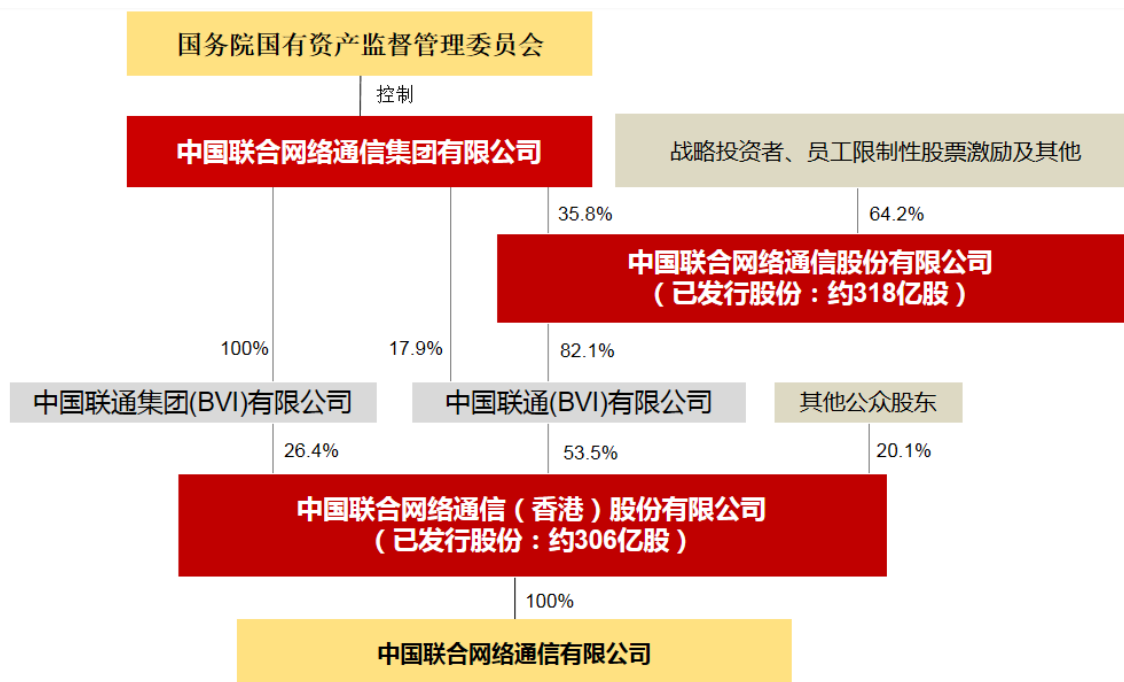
国务院国有资产监督管理委员会

控制

中国联合网络通信集团有限公司

战略投资者、员工限制性股票激励及其他

35.8%

64.2%

中国联合网络通信股份有限公司
（已发行股份：约318亿股）

100%

17.9%

82.1%

中国联通集团(BVI)有限公司

中国联通(BVI)有限公司

其他公众股东

26.4%

53.5%

20.1%

中国联合网络通信（香港）股份有限公司
（已发行股份：约306亿股）

100%

中国联合网络通信有限公司